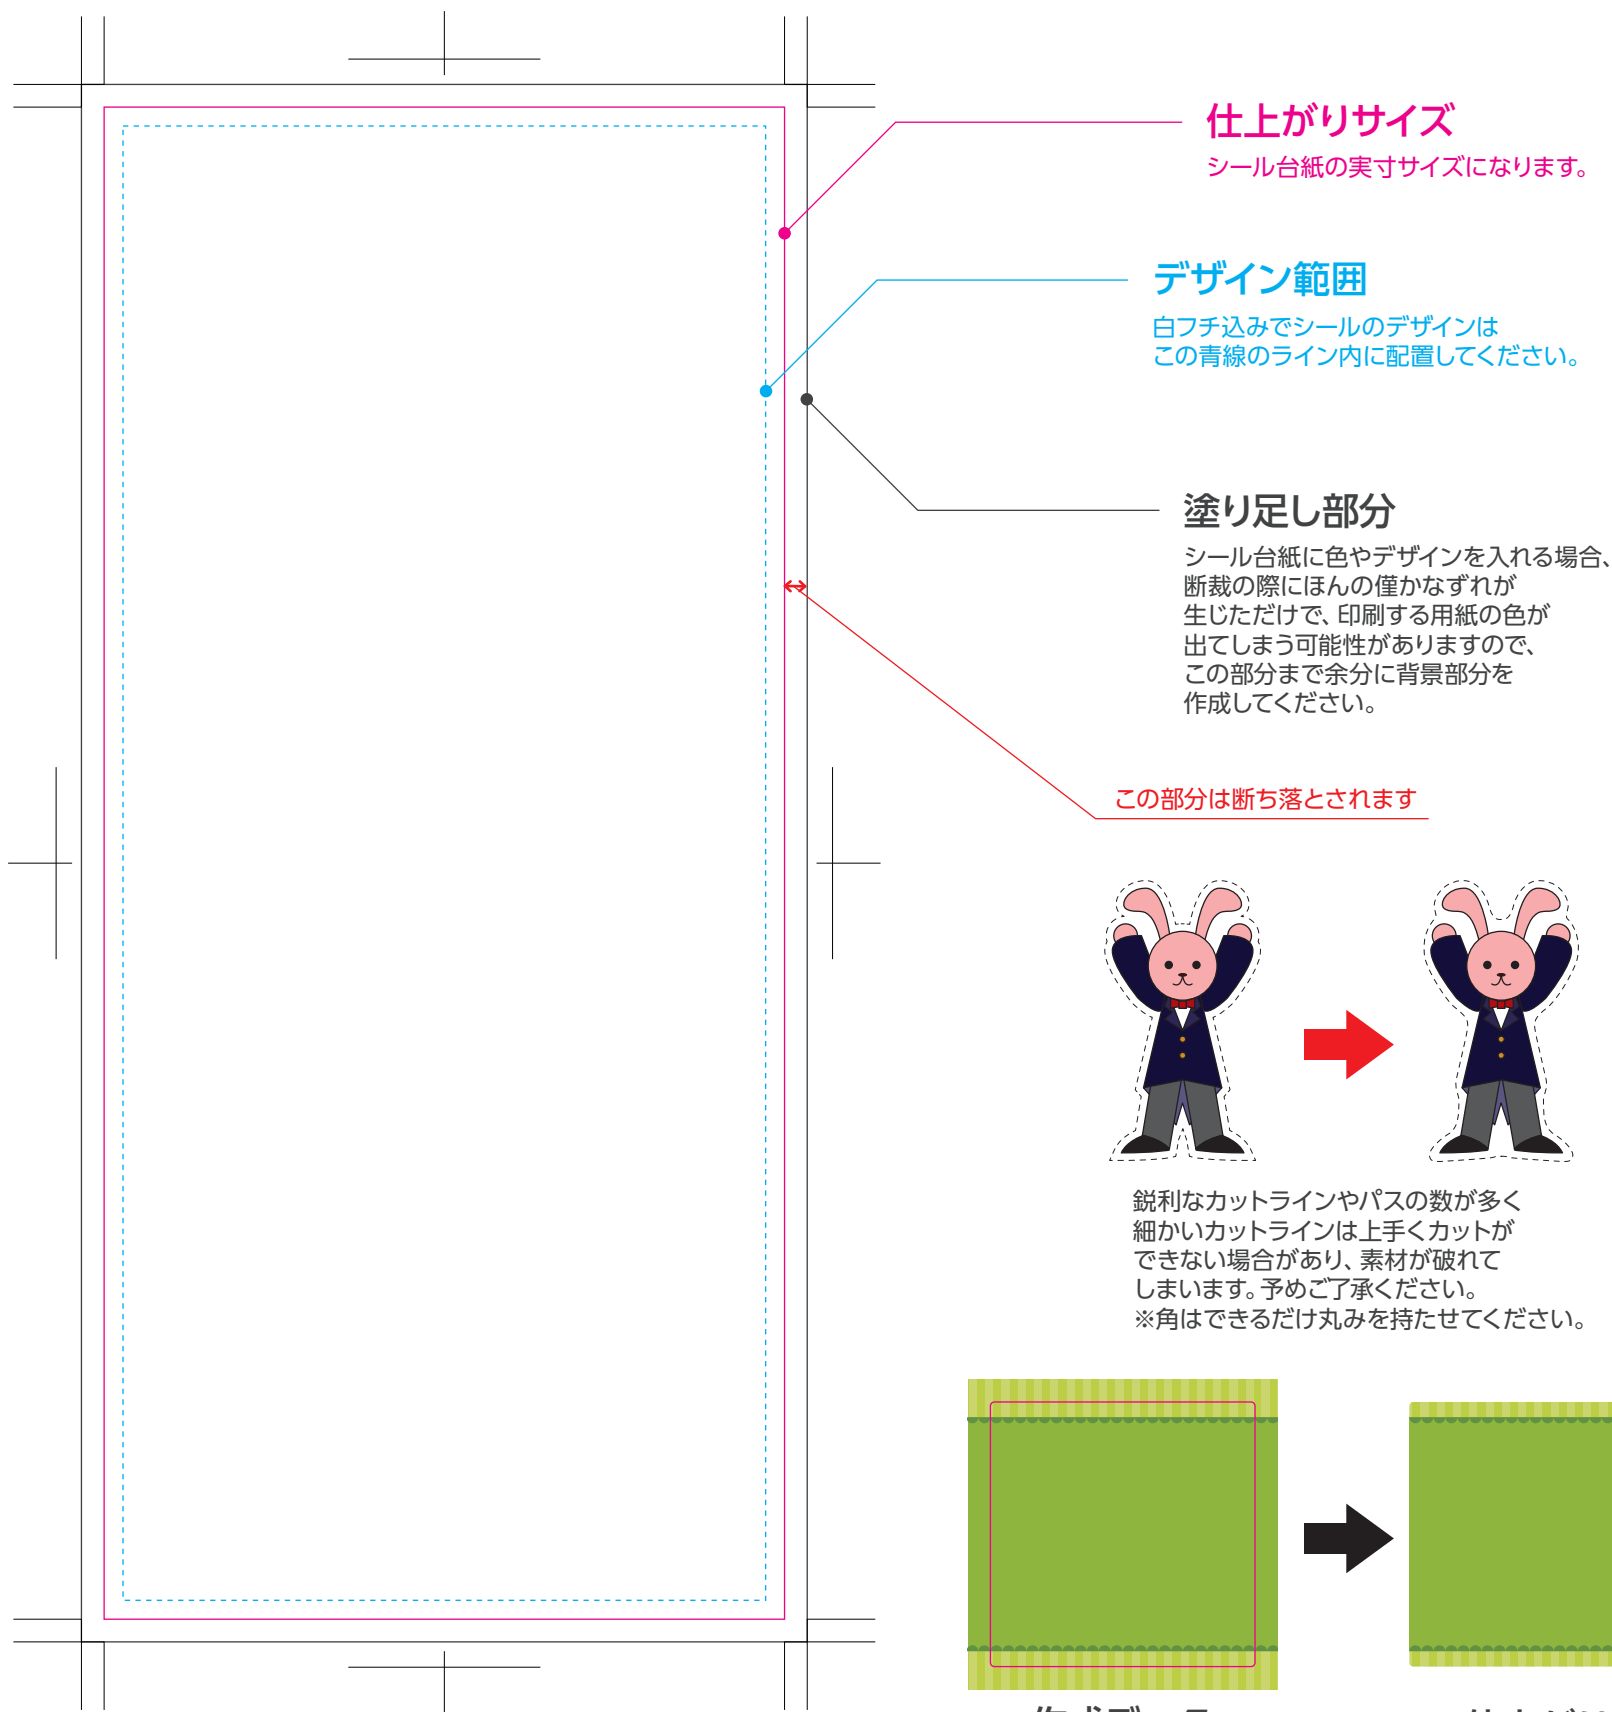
仕上がりサイズ
シール台紙の実寸サイズになります。

デザイン範囲
白フチ込みでシールのデザインは
この青線のライン内に配置してください。

塗り足し部分
シール台紙に色やデザインを入れる場合、断裁の際にほんの僅かなずれが生じただけで、印刷する用紙の色が出てしまう可能性がありますので、この部分まで余分に背景部分を作成してください。

この部分は断ち落とされます

鋭利なカットラインやパスの数が多く細かいカットラインは上手くカットができない場合があり、素材が破れてしまいます。予めご了承ください。
※角はできるだけ丸みを持たせてください。

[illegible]